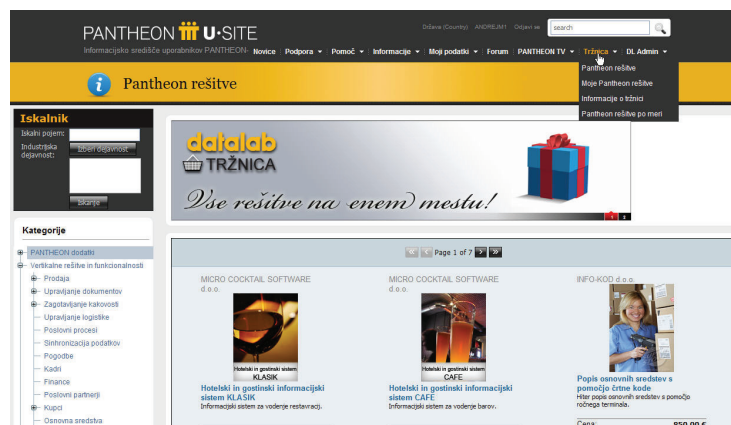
PANTHEON U·SITE
Informacijsko središče uporabnikov PANTHEON
Država (Country) ANDREJM1 Odjavi se
search
Novice | Podpora ▾ | Pomoč ▾ | Informacije ▾ | Moji podatki ▾ | Forum | PANTHEON TV ▾ | Tržnica ▾ | DL Admin ▾
Pantheon rešitve
Moje Pantheon rešitve
Informacije o tržnici
Pantheon rešitve po meri

Pantheon rešitve

Iskalnik
Iskalni pojem:
Industrijska dejavnost:
Izberi dejavnost
Iskanje

Kategorije
PANTHEON dodatki
Vertikalne rešitve in funkcionalnosti
Prodaja
Upravljanje dokumentov
Zagotavljanje kakovosti
Upravljanje logistike
Poslovni procesi
Sinhronizacija podatkov
Pogodbe
Kadri
Finance
Poslovni partnerji
Kupci
Osnovna sredstva

datalab
TRŽNICA
Vse rešitve na enem mestu!
1 2

Page 1 of 7

MICRO COCKTAIL SOFTWARE d.o.o.
Hotelski in gostinski sistem
KLASIK
Hotelski in gostinski informacijski sistem KLASIK
Informacijski sistem za vodenje restavracij.

MICRO COCKTAIL SOFTWARE d.o.o.
Hotelski in gostinski sistem
CAFE
Hotelski in gostinski informacijski sistem CAFE
Informacijski sistem za vodenje barov.

INFO-KOD d.o.o.
Popis osnovnih sredstev s pomočjo črtne kode
Hiter popis osnovnih sredstev s pomočjo ročnega terminala.
Cena: 850,00 €